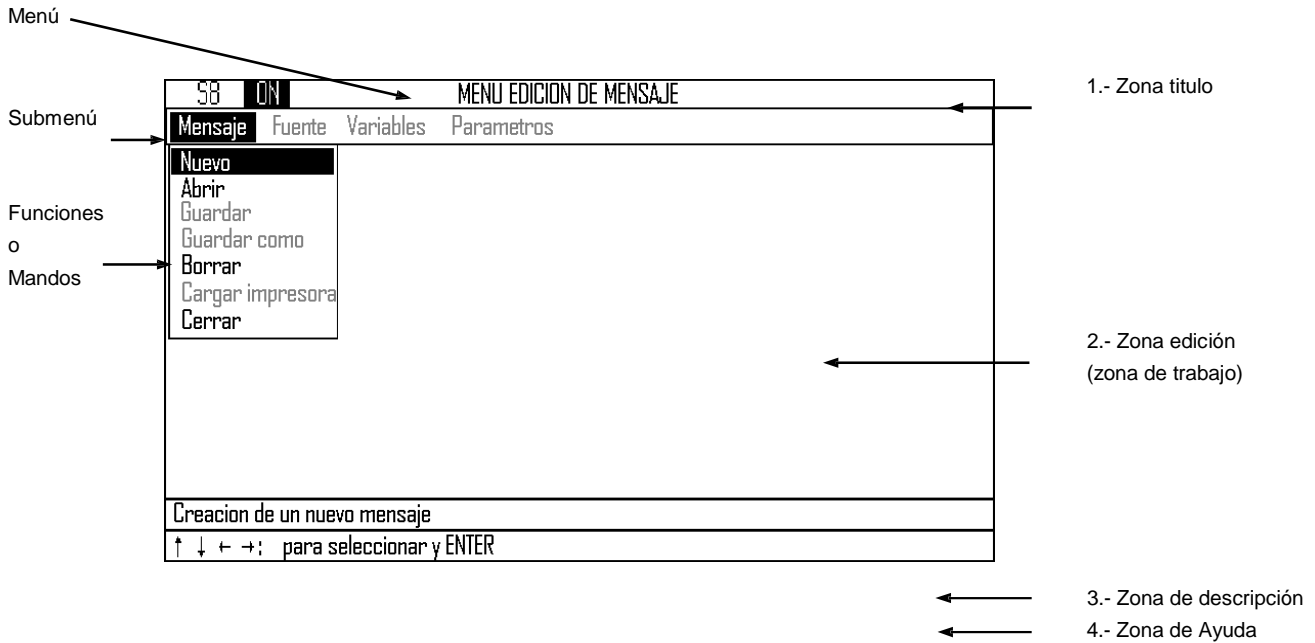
Menú

S8 ON MENU EDICION DE MENSAJE

1.- Zona titulo

Submenú

Mensaje Fuente Variables Parametros

Nuevo
Abrir
Guardar
Guardar como
Borrar
Cargar impresora
Cerrar

Funciones
o
Mandos

2.- Zona edición
(zona de trabajo)

Creacion de un nuevo mensaje

↑ ↓ ← →: para seleccionar y ENTER

3.- Zona de descripción

4.- Zona de Ayuda